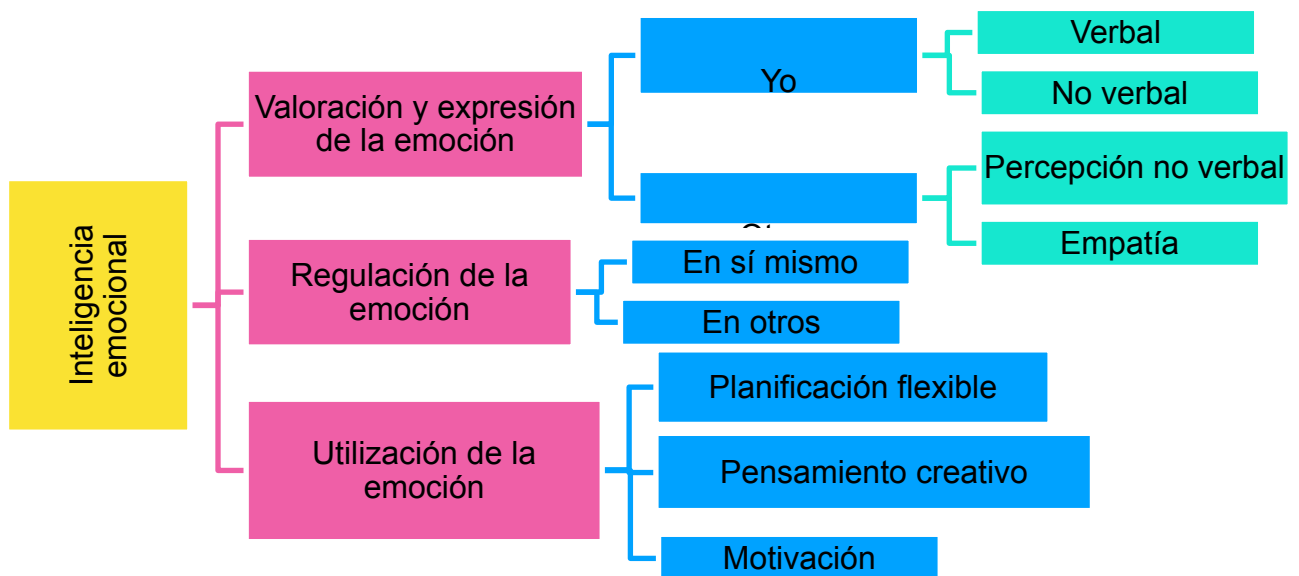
Inteligencia emocional

Valoración y expresión de la emoción

Yo

Verbal

No verbal

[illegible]

Percepción no verbal

Empatía

Regulación de la emoción

En sí mismo

En otros

Utilización de la emoción

Planificación flexible

Pensamiento creativo

Motivación